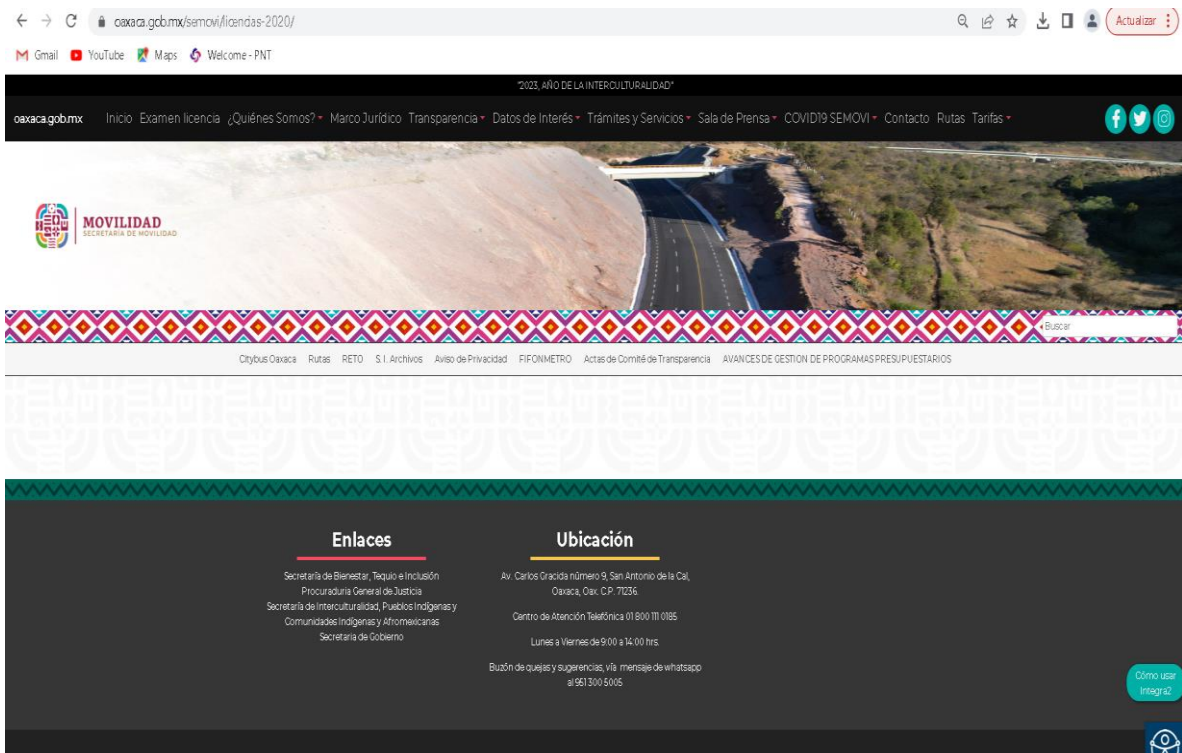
oaxaca.gob.mx/semovi/licencias-2020/

Actualizar

Gmail YouTube Maps Welcome - PNT

"2023, AÑO DE LA INTERCULTURALIDAD"

oaxaca.gob.mx Inicio Examen licencia ¿Quiénes Somos? Marco Jurídico Transparencia Datos de Interés Trámites y Servicios Sala de Prensa COVID19 SEMOVI Contacto Rutas Tarifas

MOVILIDAD
SECRETARÍA DE MOVILIDAD

Buscar

Citybus Oaxaca Rutas RETO S.I. Archivos Aviso de Privacidad FIFONMETRO Actas de Comité de Transparencia AVANCES DE GESTION DE PROGRAMAS PRESUPUESTARIOS

Enlaces

Secretaría de Bienestar, Tequio e Inclusión
Procuraduría General de Justicia
Secretaría de Interculturalidad, Pueblos Indígenas y Comunidades Indígenas y Afromexicanas
Secretaría de Gobierno

Ubicación

Av. Carlos Gracida número 9, San Antonio de la Cal, Oaxaca, Oax. C.P. 71236.

Centro de Atención Telefónica 01 800 111 0185

Lunes a Viernes de 9:00 a 14:00 hrs.

Buzón de quejas y sugerencias, vía mensaje de whatsapp al 951 300 5005

Cómo usar Integra2